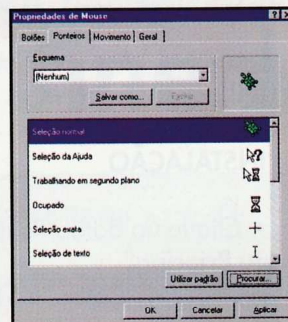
Propriedades de Mouse

Botões | Ponteiros | Movimento | Geral

Esquema

(Nenhum)

Salvar como... | Excluir

Seleção normal

Seleção da Ajuda

Trabalhando em segundo plano

Ocupado

Seleção exata

Seleção de texto

Utilizar padrão | Procurar...

OK | Cancelar | Aplicar